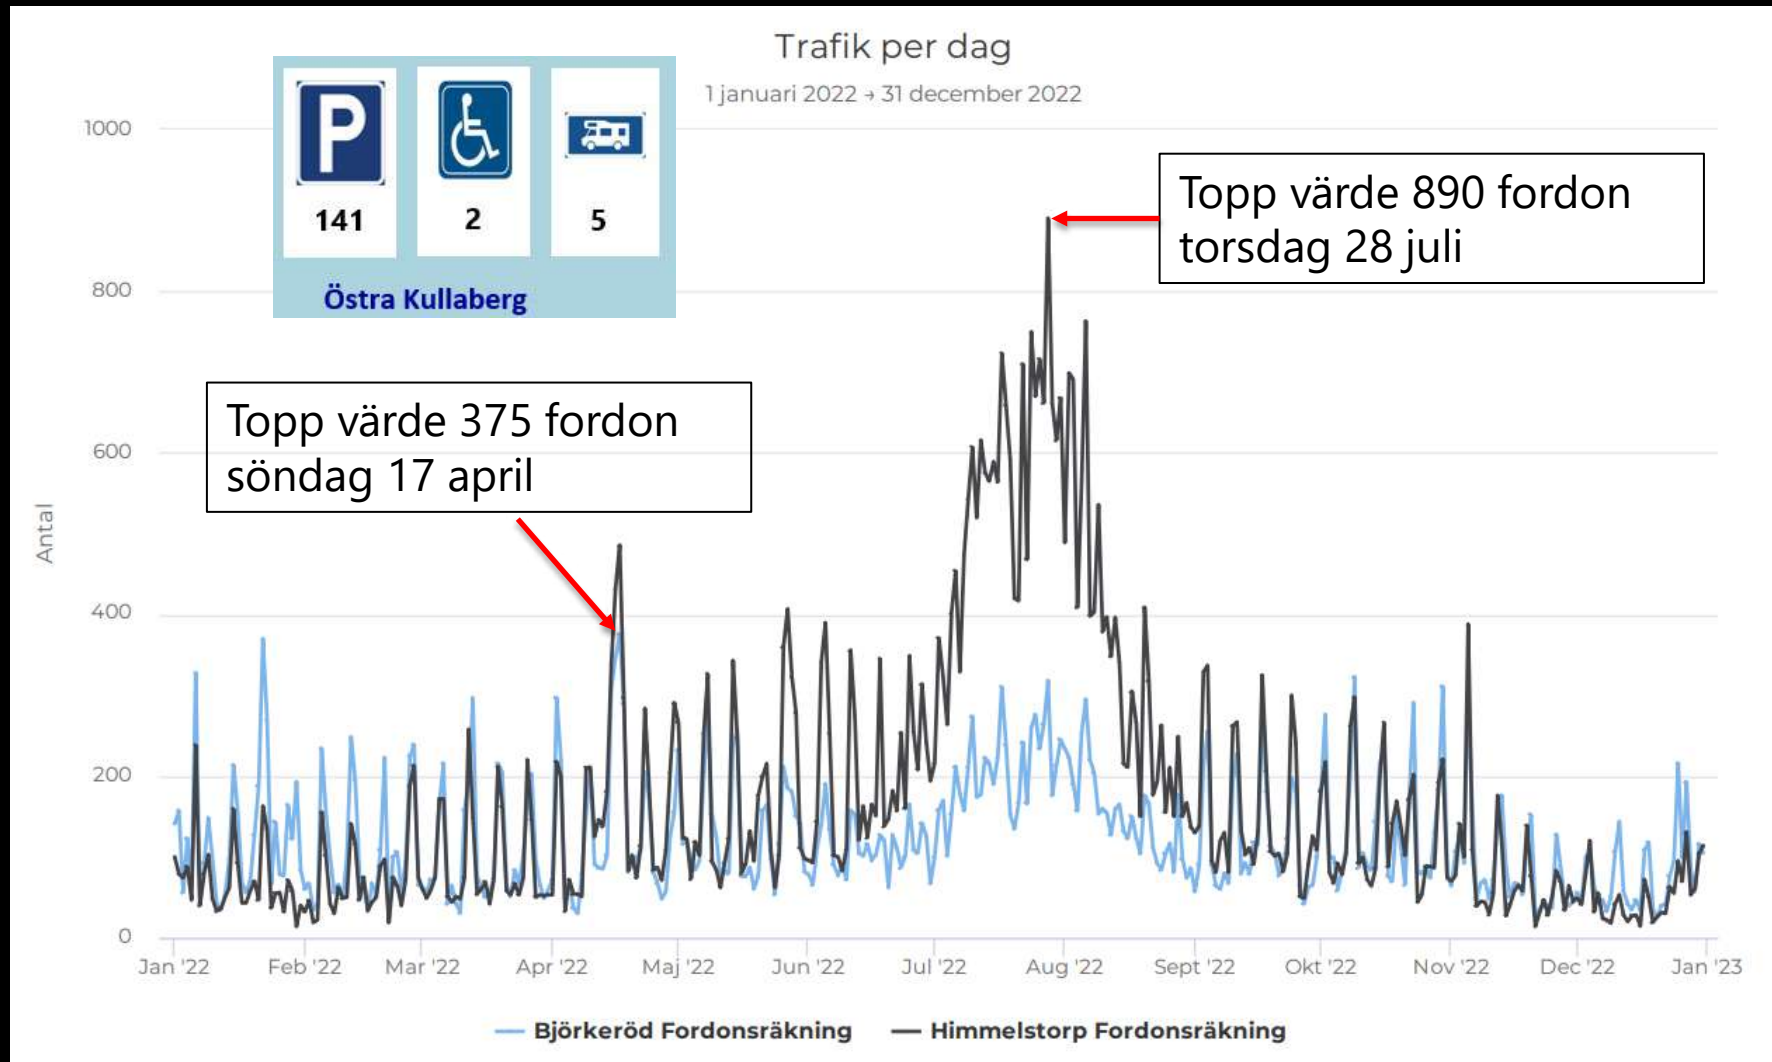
Trafik per dag

1 januari 2022 → 31 december 2022

P
141
2
5
Östra Kullaberg

Topp värde 890 fordon torsdag 28 juli

Topp värde 375 fordon söndag 17 april

1000
800
600
400
200
0

Antal

Jan '22
Feb '22
Mar '22
Apr '22
Maj '22
Jun '22
Jul '22
Aug '22
Sept '22
Okt '22
Nov '22
Dec '22
Jan '23

Björkeröd Fordonsräkning
Himmelstorp Fordonsräkning